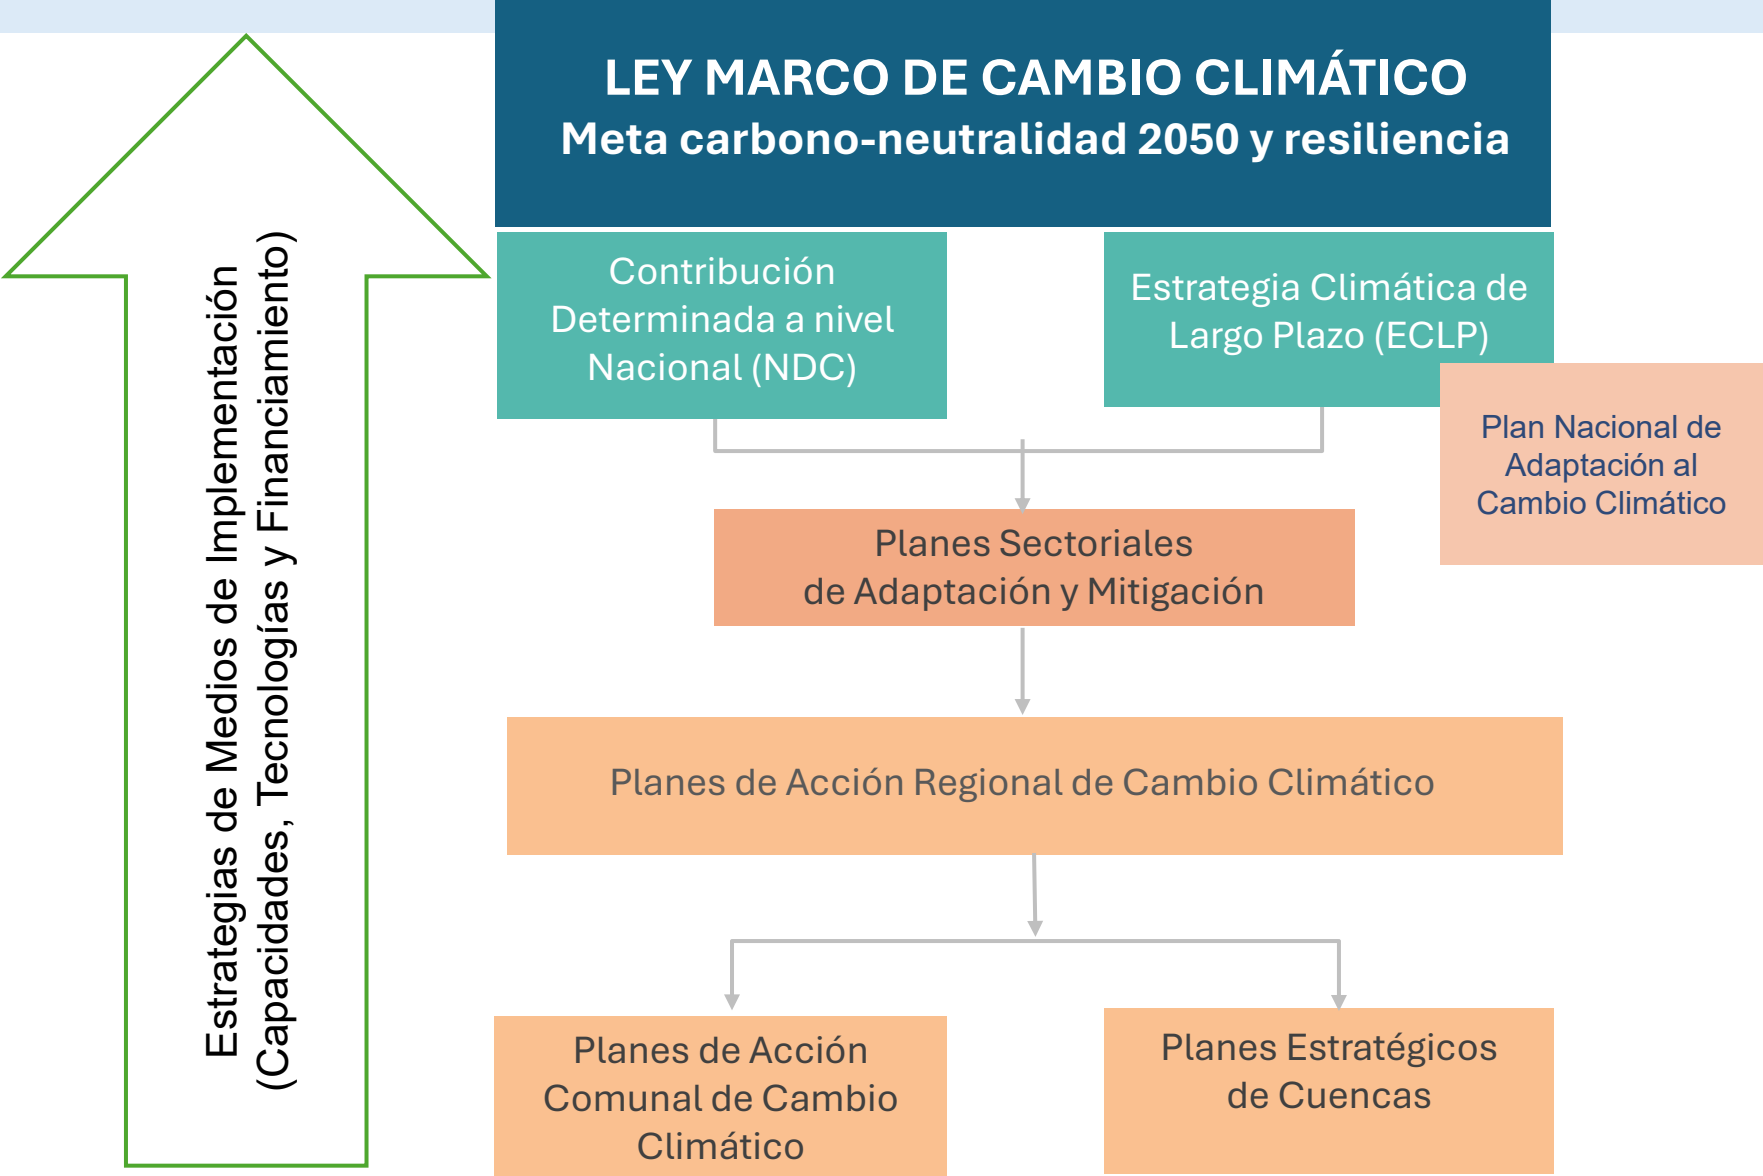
LEY MARCO DE CAMBIO CLIMÁTICO
Meta carbono-neutralidad 2050 y resiliencia

Estrategias de Medios de Implementación
(Capacidades, Tecnologías y Financiamiento)

Contribución Determinada a nivel Nacional (NDC)

Estrategia Climática de Largo Plazo (ECLP)

Plan Nacional de Adaptación al Cambio Climático

Planes Sectoriales
de Adaptación y Mitigación

Planes de Acción Regional de Cambio Climático

Planes de Acción Comunal de Cambio Climático

Planes Estratégicos de Cuencas